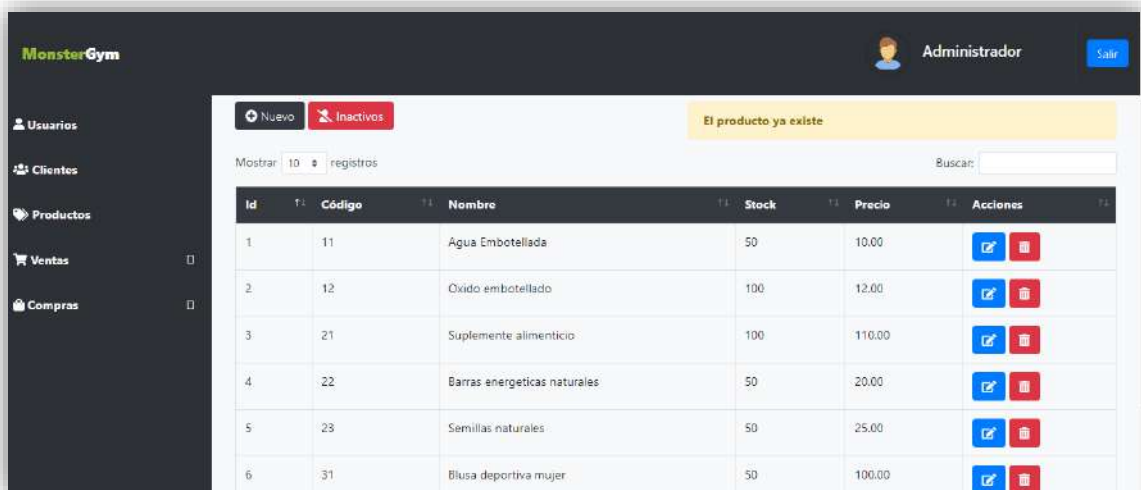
MonsterGym

Administrador

Salir

Usuarios

Clientes

Productos

Ventas

Compras

Nuevo

Inactivos

El producto ya existe

Mostrar 10 registros

Buscar:

| Id | Código | Nombre | Stock | Precio | Acciones |
|---|---|---|---|---|---|
| 1 | 11 | Agua Embotellada | 50 | 10.00 | |
| 2 | 12 | Oxido embotellado | 100 | 12.00 | |
| 3 | 21 | Suplemente alimenticio | 100 | 110.00 | |
| 4 | 22 | Barras energeticas naturales | 50 | 20.00 | |
| 5 | 23 | Semillas naturales | 50 | 25.00 | |
| 6 | 31 | Blusa deportiva mujer | 50 | 100.00 | |